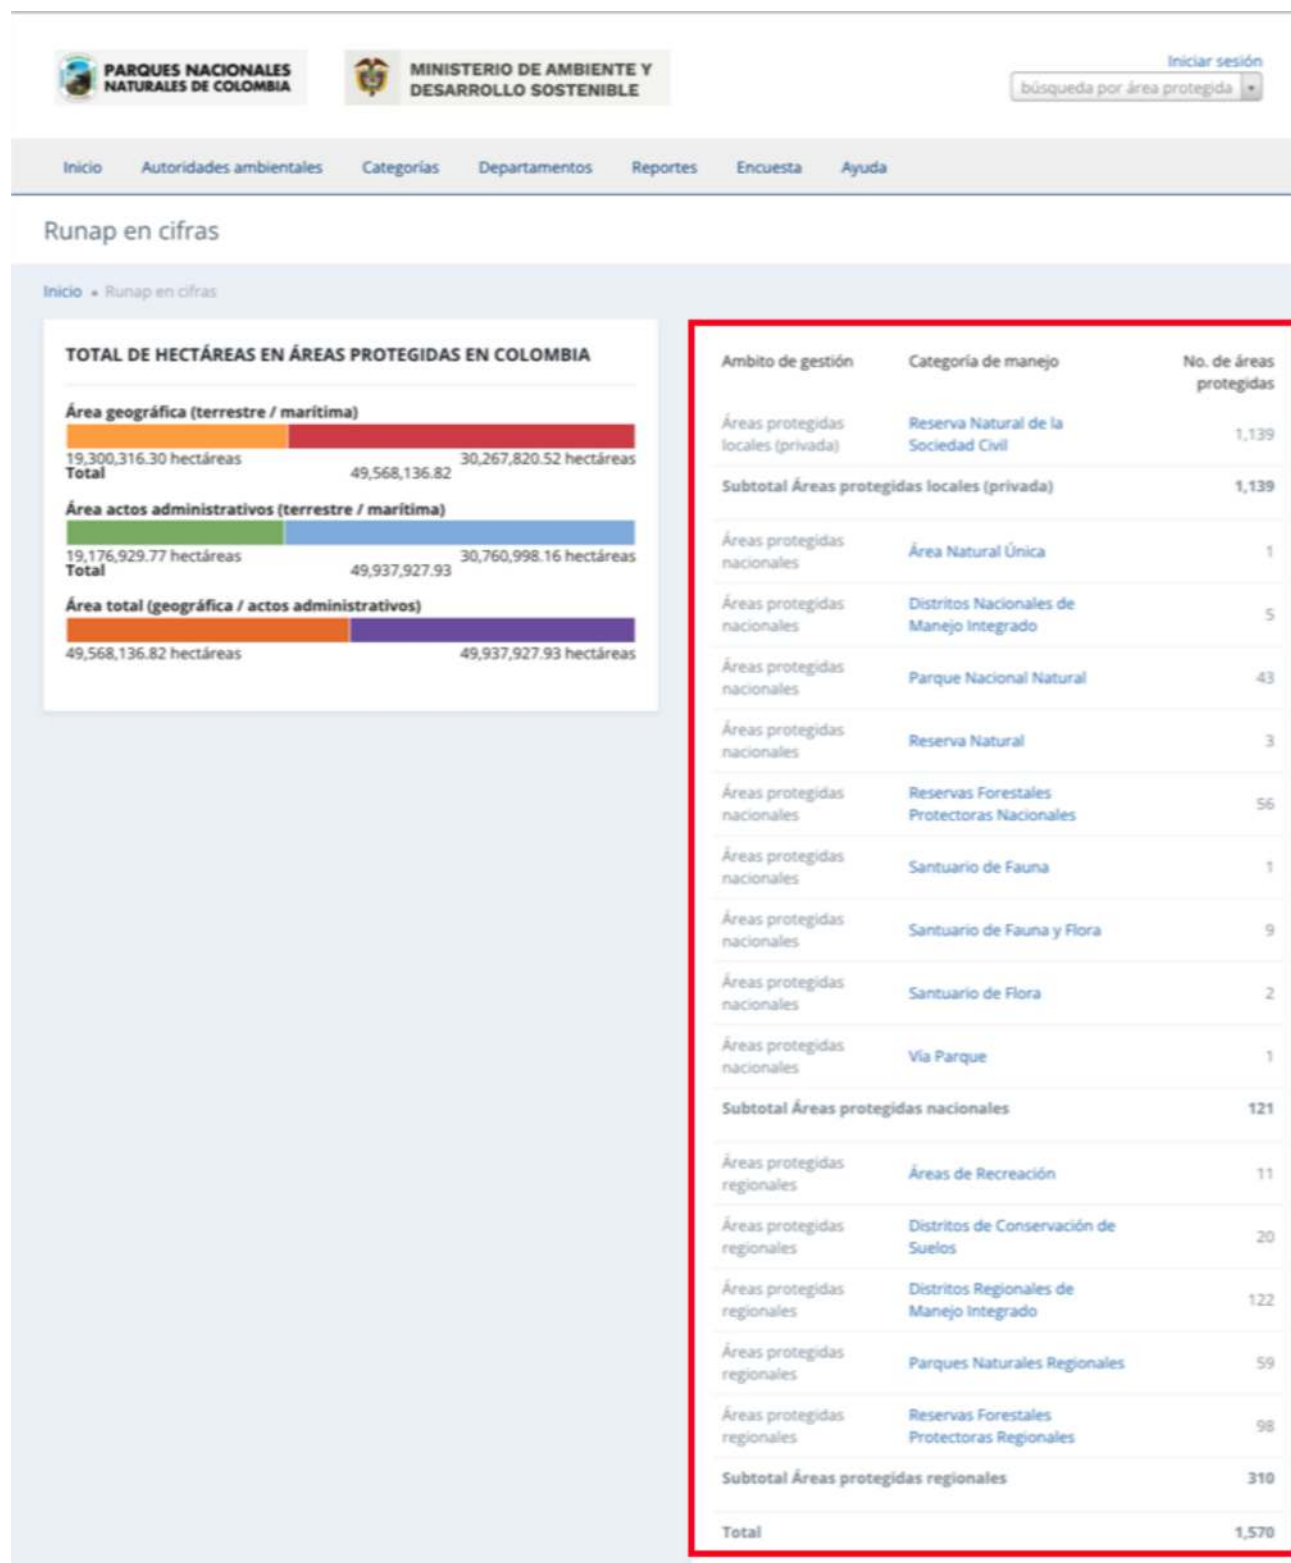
PARQUES NACIONALES NATURALES DE COLOMBIA

MINISTERIO DE AMBIENTE Y DESARROLLO SOSTENIBLE

Iniciar sesión

búsqueda por área protegida

Inicio Autoridades ambientales Categorías Departamentos Reportes Encuesta Ayuda

Runap en cifras

Inicio • Runap en cifras

TOTAL DE HECTÁREAS EN ÁREAS PROTEGIDAS EN COLOMBIA

Área geográfica (terrestre / marítima)

19,300,316.30 hectáreas 30,267,820.52 hectáreas
Total 49,568,136.82

Área actos administrativos (terrestre / marítima)

19,176,929.77 hectáreas 30,760,998.16 hectáreas
Total 49,937,927.93

Área total (geográfica / actos administrativos)

49,568,136.82 hectáreas 49,937,927.93 hectáreas

| Ambito de gestión | Categoría de manejo | No. de áreas protegidas |
|---|---|---|
| Áreas protegidas locales (privada) | Reserva Natural de la Sociedad Civil | 1,139 |
| Subtotal Áreas protegidas locales (privada) | | 1,139 |
| Áreas protegidas nacionales | Área Natural Única | 1 |
| Áreas protegidas nacionales | Distritos Nacionales de Manejo Integrado | 5 |
| Áreas protegidas nacionales | Parque Nacional Natural | 43 |
| Áreas protegidas nacionales | Reserva Natural | 3 |
| Áreas protegidas nacionales | Reservas Forestales Protectoras Nacionales | 56 |
| Áreas protegidas nacionales | Santuario de Fauna | 1 |
| Áreas protegidas nacionales | Santuario de Fauna y Flora | 9 |
| Áreas protegidas nacionales | Santuario de Flora | 2 |
| Áreas protegidas nacionales | Vía Parque | 1 |
| Subtotal Áreas protegidas nacionales | | 121 |
| Áreas protegidas regionales | Áreas de Recreación | 11 |
| Áreas protegidas regionales | Distritos de Conservación de Suelos | 20 |
| Áreas protegidas regionales | Distritos Regionales de Manejo Integrado | 122 |
| Áreas protegidas regionales | Parques Naturales Regionales | 59 |
| Áreas protegidas regionales | Reservas Forestales Protectoras Regionales | 98 |
| Subtotal Áreas protegidas regionales | | 310 |
| Total | | 1,570 |